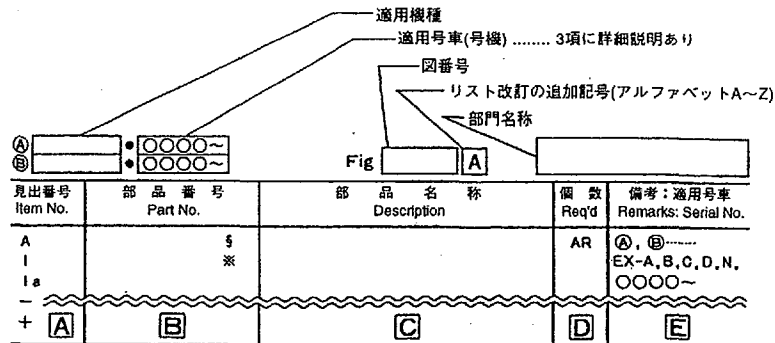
適用機種
適用号車(号機) ........ 3項に詳細説明あり
図番号
リスト改訂の追加記号(アルファベットA~Z)
部門名称

Ⓐ
Ⓑ
●○○○○~
●○○○○~
Fig
A

| 見出番号 Item No. | 部品番号 Part No. | 部品名称 Description | 個数 Req'd | 備考：適用号車 Remarks: Serial No. |
|---|---|---|---|---|
| A<br>I<br>I a<br>–<br>+ | §<br>※ | | AR | Ⓐ, Ⓑ------<br>EX-A, B, C, D, N,<br>○○○○~ |
| A | B | C | D | E |